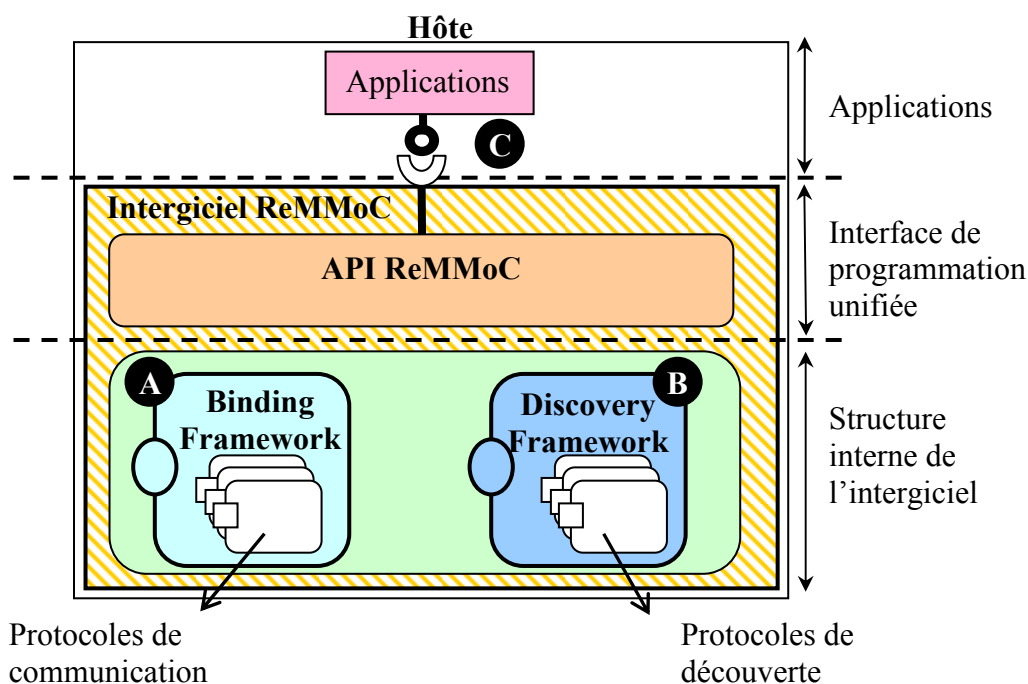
Hôte

Applications

C

Applications

Intergiciel ReMMoC

API ReMMoC

Interface de programmation unifiée

A

Binding Framework

B

Discovery Framework

Structure interne de l'intergiciel

Protocoles de communication

Protocoles de découverte